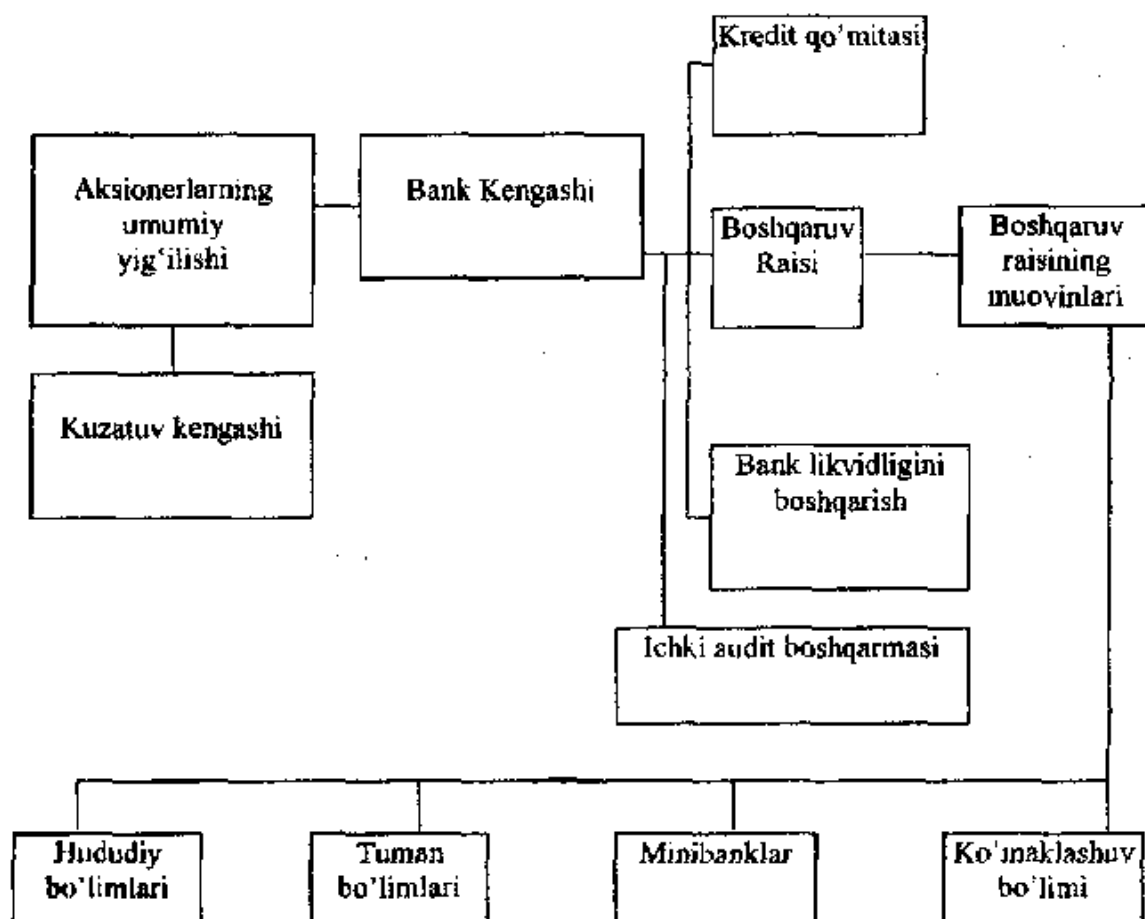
Kredit qo'mitasi

Aksionerlarning umumiy yig'ilishi

Bank Kengashi

Boshqaruv Raisi

Boshqaruv raisining muovinlari

Kuzatuv kengashi

Bank likvidligini boshqarish

Ichki audit boshqarmasi

Hududiy bo'limlari

Tuman bo'limlari

Minibanklar

Ko'maklashuv bo'limi